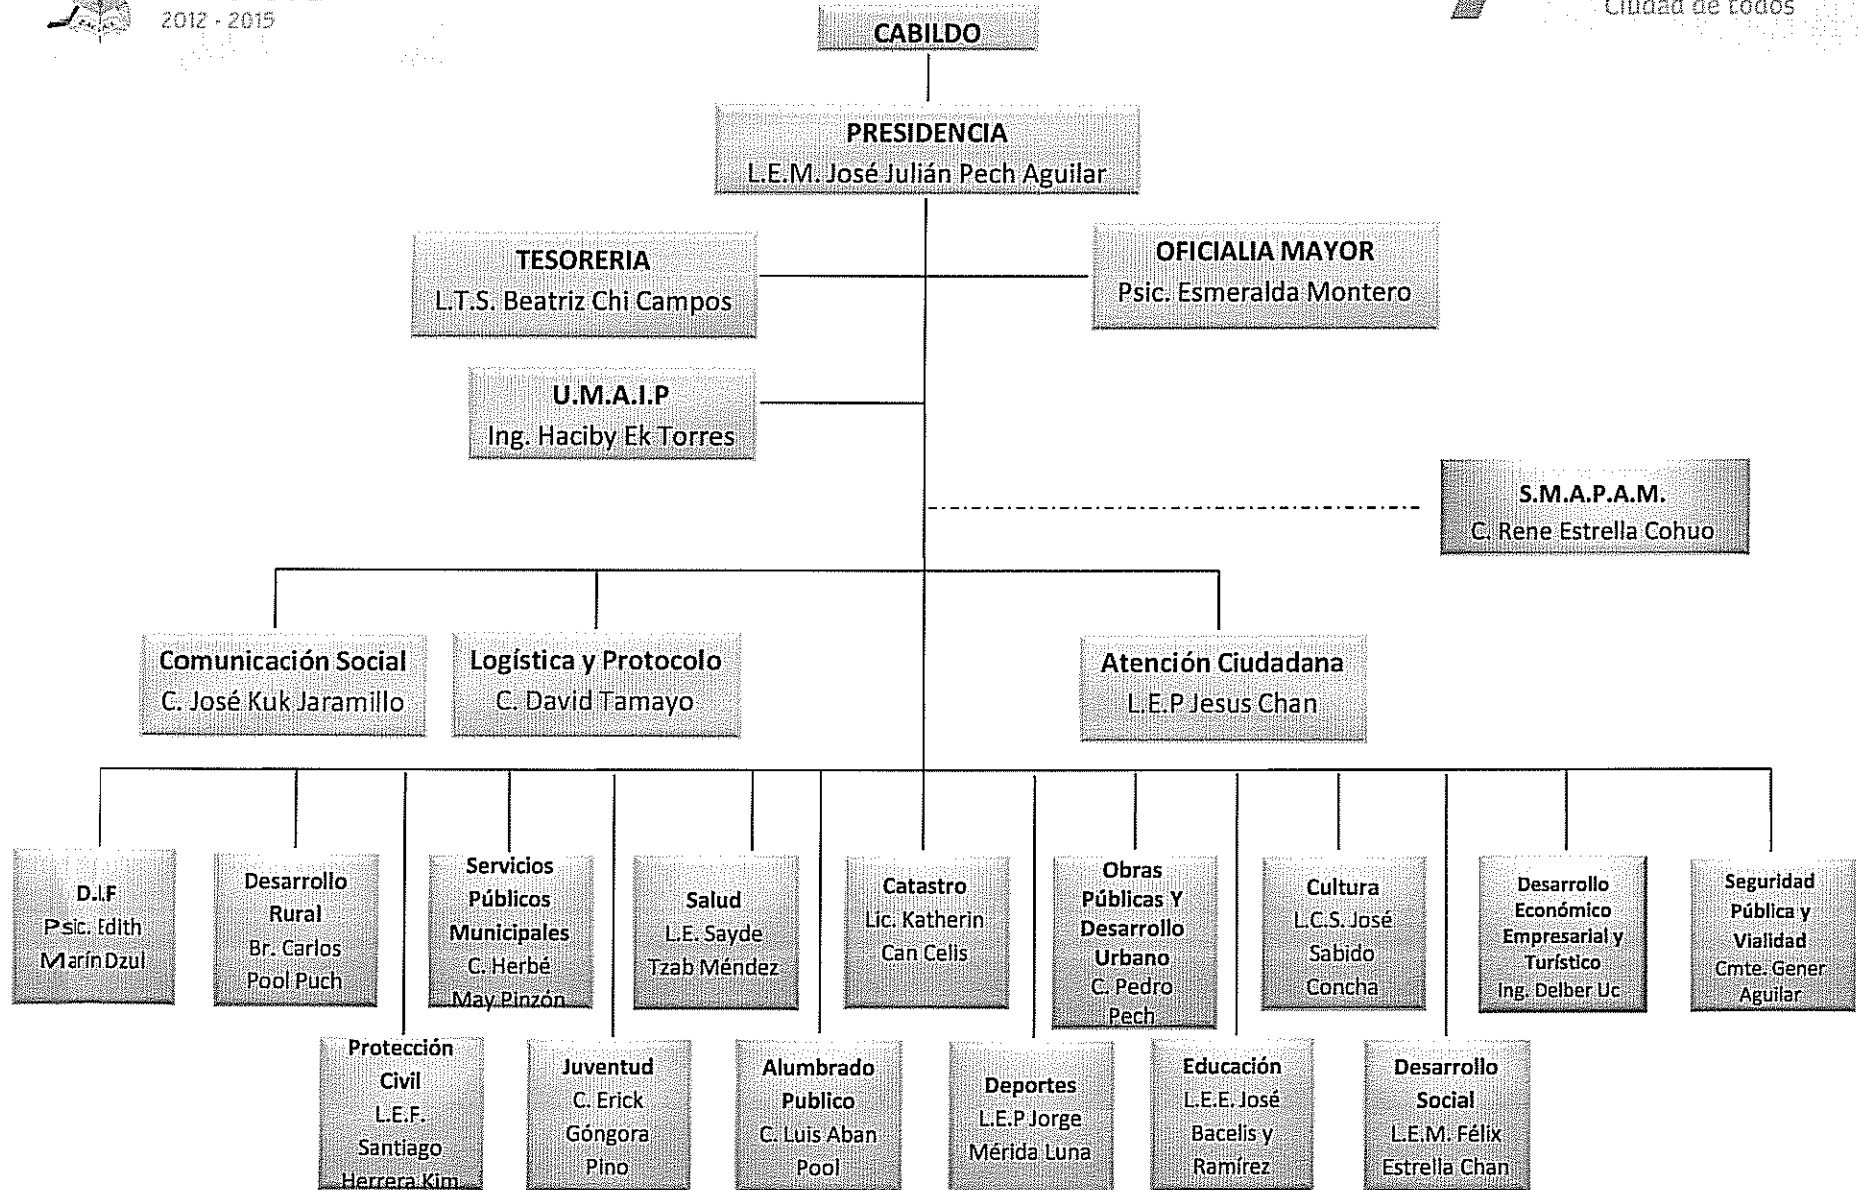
2012 - 2015

Ciudad de todos

CABILDO

PRESIDENCIA
L.E.M. José Julián Pech Aguilar

TESORERIA
L.T.S. Beatriz Chi Campos

OFICIALIA MAYOR
Psic. Esmeralda Montero

U.M.A.I.P
Ing. Haciby Ek Torres

S.M.A.P.A.M.
C. Rene Estrella Cohuo

Comunicación Social
C. José Kuk Jaramillo

Logística y Protocolo
C. David Tamayo

Atención Ciudadana
L.E.P Jesus Chan

D.I.F
Psic. Edith Marín Dzul

Desarrollo Rural
Br. Carlos Pool Puch

Servicios Públicos Municipales
C. Herbé May Pinzón

Salud
L.E. Sayde Tzab Méndez

Catastro
Lic. Katherin Can Celis

Obras Públicas Y Desarrollo Urbano
C. Pedro Pech

Cultura
L.C.S. José Sabido Concha

Desarrollo Económico Empresarial y Turístico
Ing. Delber Uc

Seguridad Pública y Vialidad
Cmte. Gener Aguilar

Protección Civil
L.E.F. Santiago Herrera Kim

Juventud
C. Erick Góngora Pino

Alumbrado Publico
C. Luis Aban Pool

Deportes
L.E.P Jorge Mérida Luna

Educación
L.E.E. José Bacelis y Ramírez

Desarrollo Social
L.E.M. Félix Estrella Chan